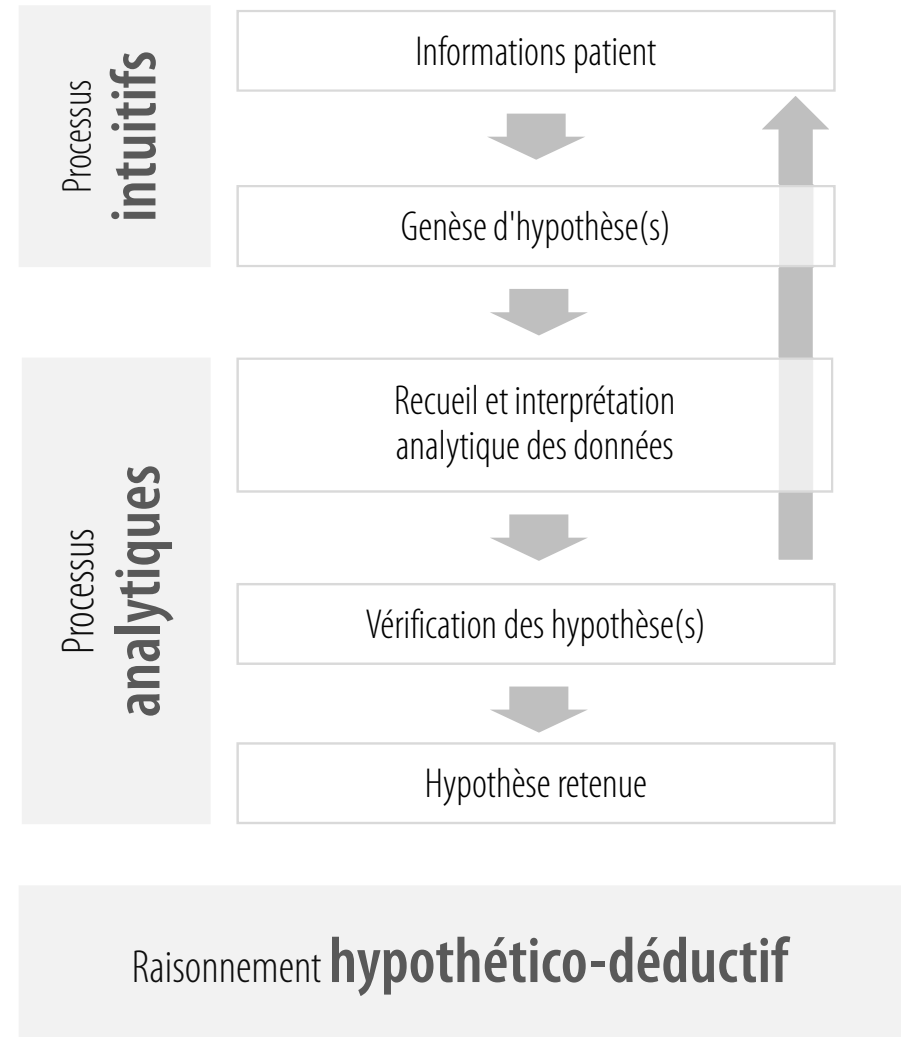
Processus intuitifs

Informations patient

Genèse d'hypothèse(s)

Processus analytiques

Recueil et interprétation analytique des données

Vérification des hypothèse(s)

Hypothèse retenue

Raisonnement hypothético-déductif